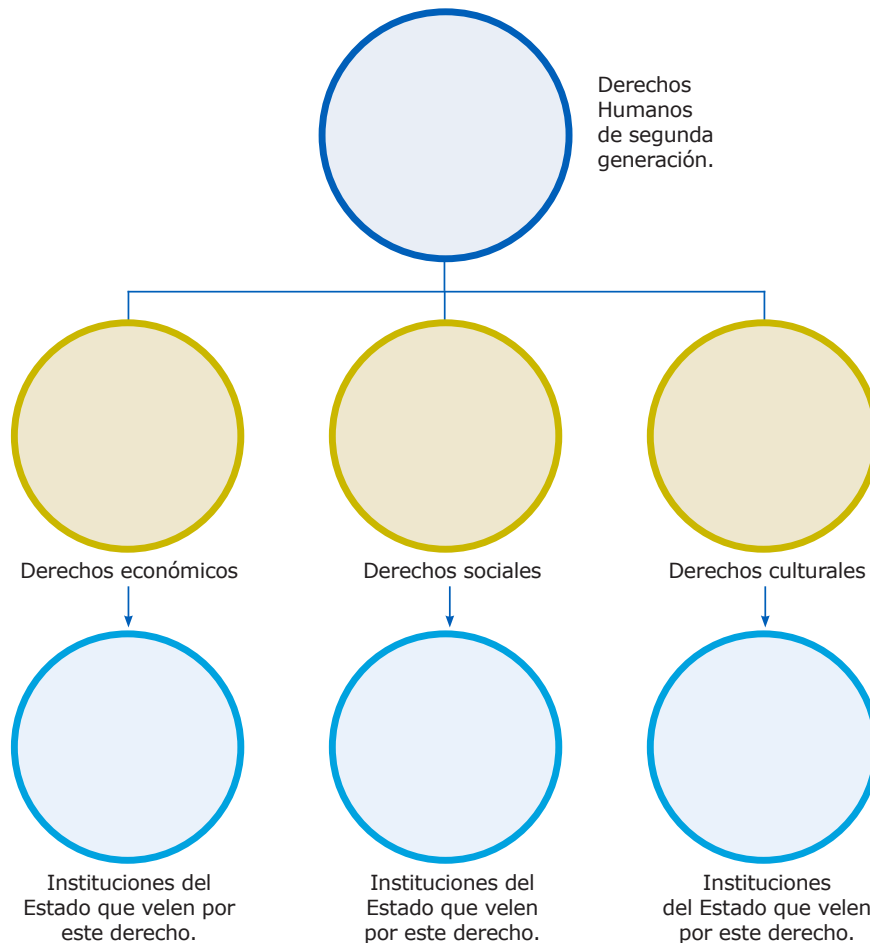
Derechos Humanos de segunda generación.

Derechos económicos

Derechos sociales

Derechos culturales

Instituciones del Estado que velen por este derecho.

Instituciones del Estado que velen por este derecho.

Instituciones del Estado que velen por este derecho.